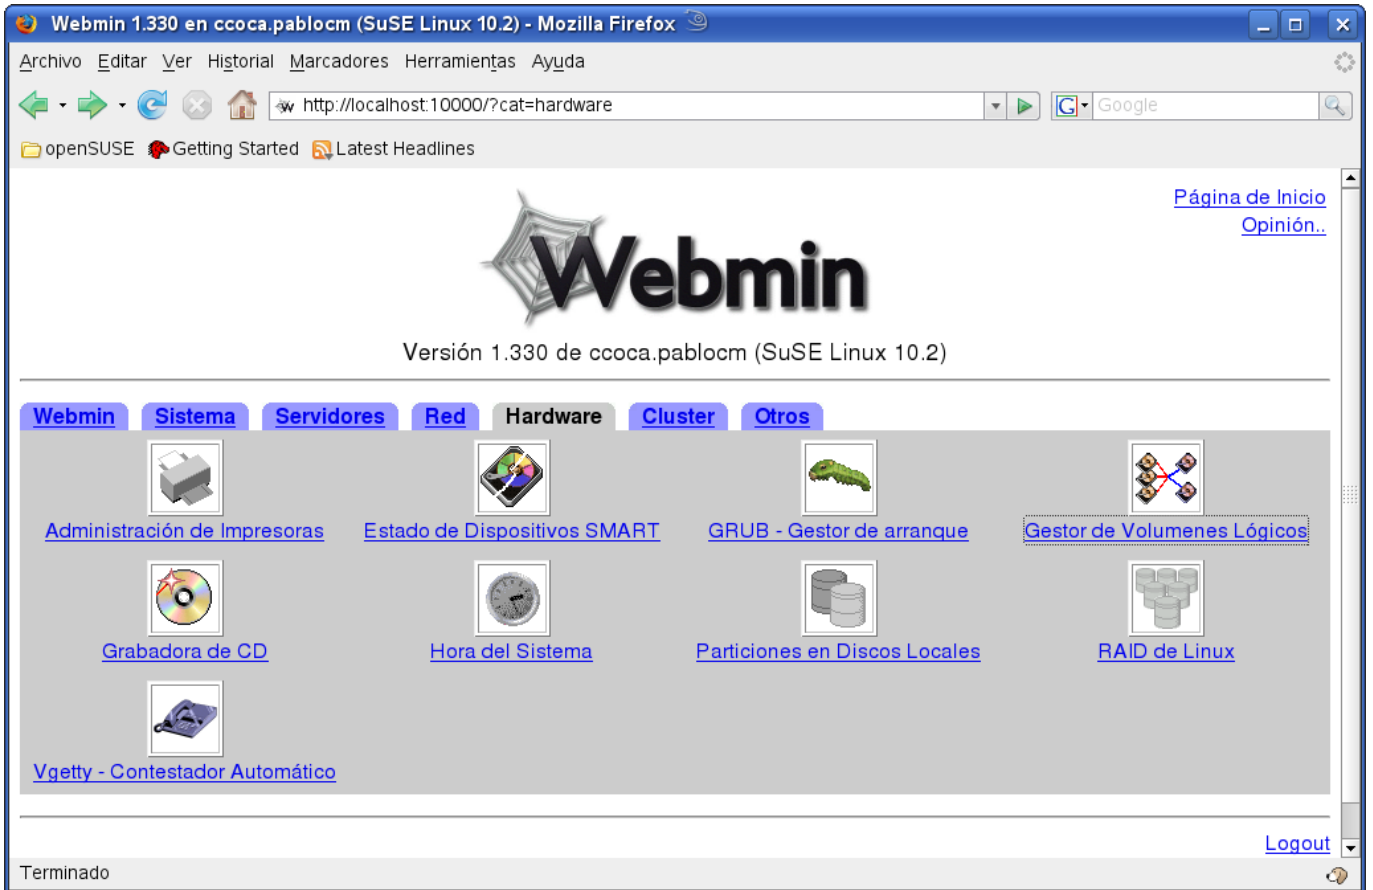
Webmin 1.330 en ccoca.pablocm (SuSE Linux 10.2) - Mozilla Firefox

Archivo Editar Ver Historial Marcadores Herramientas Ayuda

http://localhost:10000/?cat=hardware

Google

openSUSE Getting Started Latest Headlines

Página de Inicio
Opinión..

Webmin

Versión 1.330 de ccoca.pablocm (SuSE Linux 10.2)

Webmin Sistema Servidores Red Hardware Cluster Otros

Administración de Impresoras
Estado de Dispositivos SMART
GRUB - Gestor de arranque
Gestor de Volumenes Lógicos
Grabadora de CD
Hora del Sistema
Particiones en Discos Locales
RAID de Linux
Vgetty - Contestador Automático

Logout

Terminado